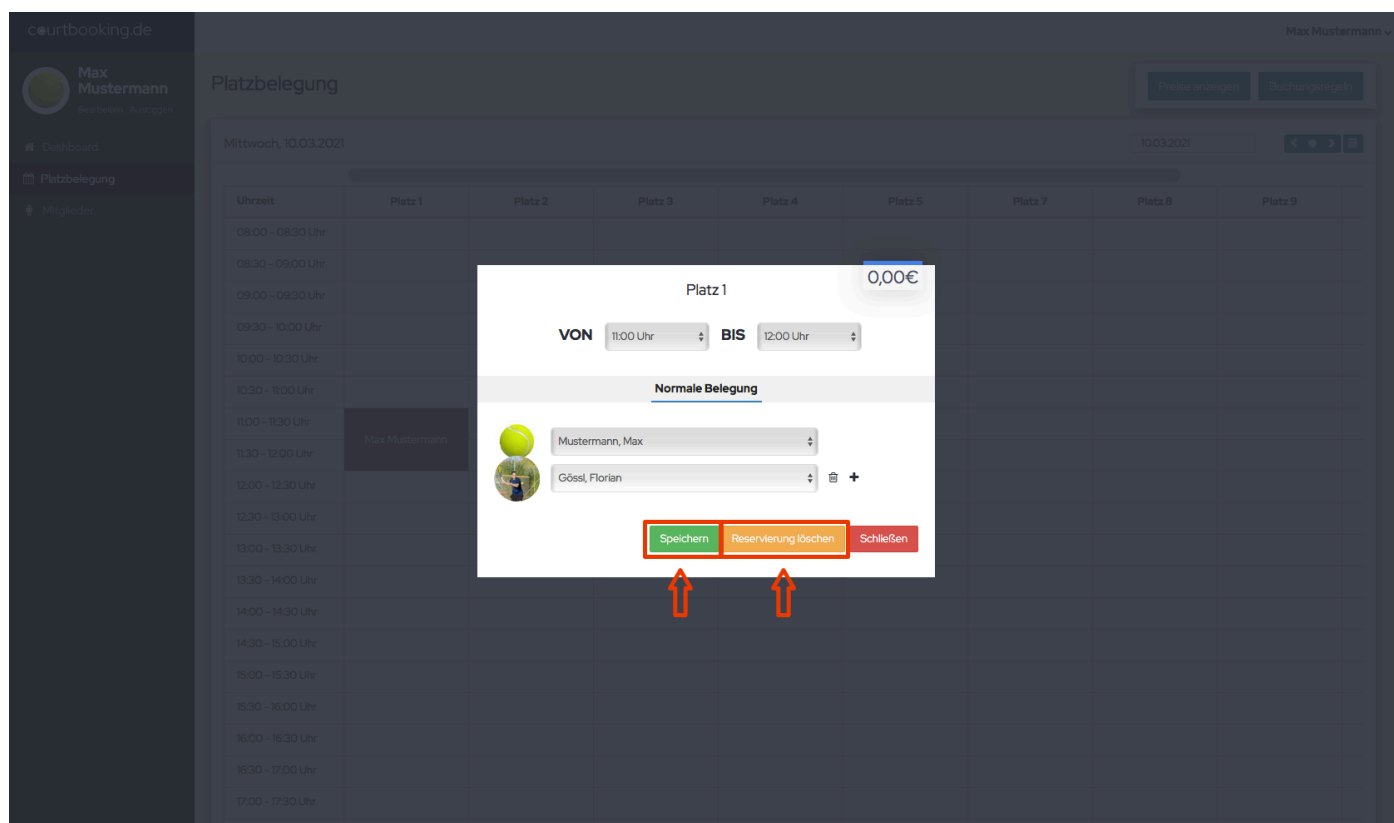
courtbooking.de

Max Mustermann

Max Mustermann
Bearbeiten · Ausloggen

Dashboard
Platzbelegung
Mitglieder

Platzbelegung

Preise anzeigen Buchungsregeln

Mittwoch, 10.03.2021

10.03.2021

| Uhrzeit | Platz 1 | Platz 2 | Platz 3 | Platz 4 | Platz 5 | Platz 7 | Platz 8 | Platz 9 |
|---|---|---|---|---|---|---|---|---|
| 08:00 - 08:30 Uhr | | | | | | | | |
| 08:30 - 09:00 Uhr | | | | | | | | |
| 09:00 - 09:30 Uhr | | | | | | | | |
| 09:30 - 10:00 Uhr | | | | | | | | |
| 10:00 - 10:30 Uhr | | | | | | | | |
| 10:30 - 11:00 Uhr | | | | | | | | |
| 11:00 - 11:30 Uhr | Max Mustermann | | | | | | | |
| 11:30 - 12:00 Uhr | | | | | | | | |
| 12:00 - 12:30 Uhr | | | | | | | | |
| 12:30 - 13:00 Uhr | | | | | | | | |
| 13:00 - 13:30 Uhr | | | | | | | | |
| 13:30 - 14:00 Uhr | | | | | | | | |
| 14:00 - 14:30 Uhr | | | | | | | | |
| 14:30 - 15:00 Uhr | | | | | | | | |
| 15:00 - 15:30 Uhr | | | | | | | | |
| 15:30 - 16:00 Uhr | | | | | | | | |
| 16:00 - 16:30 Uhr | | | | | | | | |
| 16:30 - 17:00 Uhr | | | | | | | | |
| 17:00 - 17:30 Uhr | | | | | | | | |

Platz 1

0,00€

VON 11:00 Uhr BIS 12:00 Uhr

Normale Belegung

Mustermann, Max
Gössl, Florian

Speichern Reservierung löschen Schließen